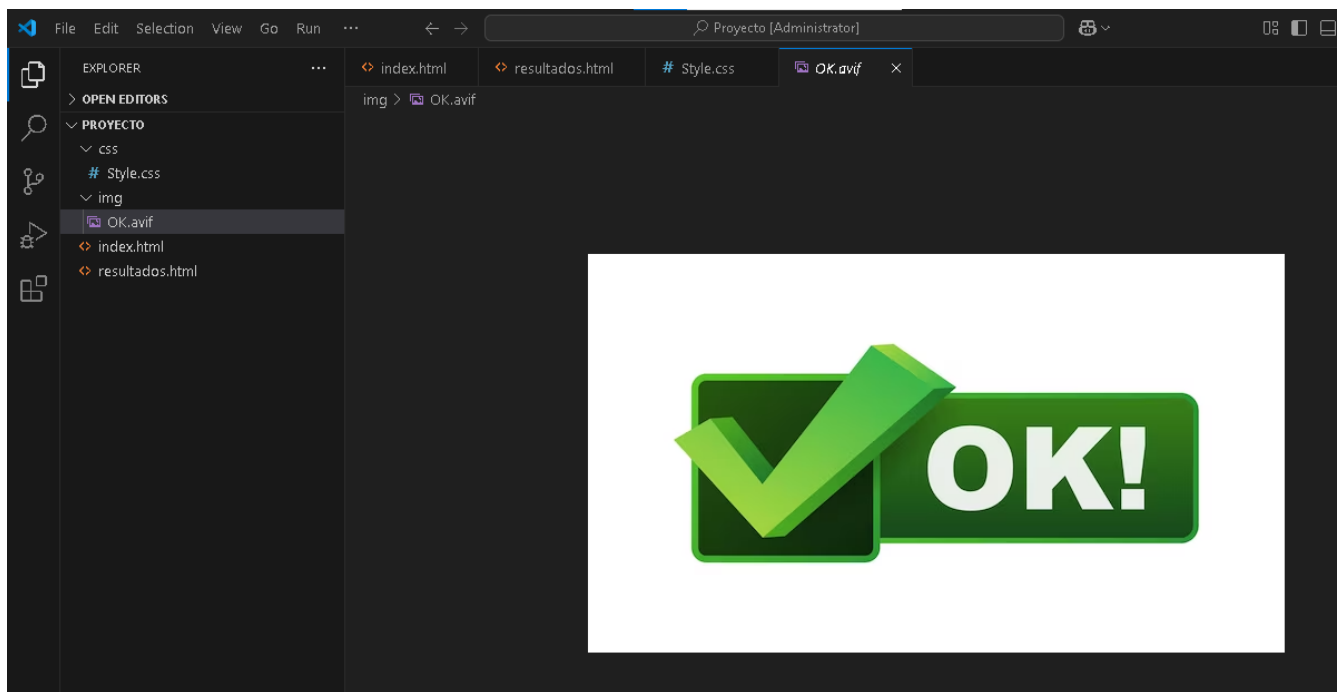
File Edit Selection View Go Run ···

Proyecto [Administrator]

EXPLORER ···

> OPEN EDITORS

PROYECTO

css

# Style.css

img

OK.avif

index.html

resultados.html

index.html

resultados.html

# Style.css

OK.avif ×

img > OK.avif

OK!